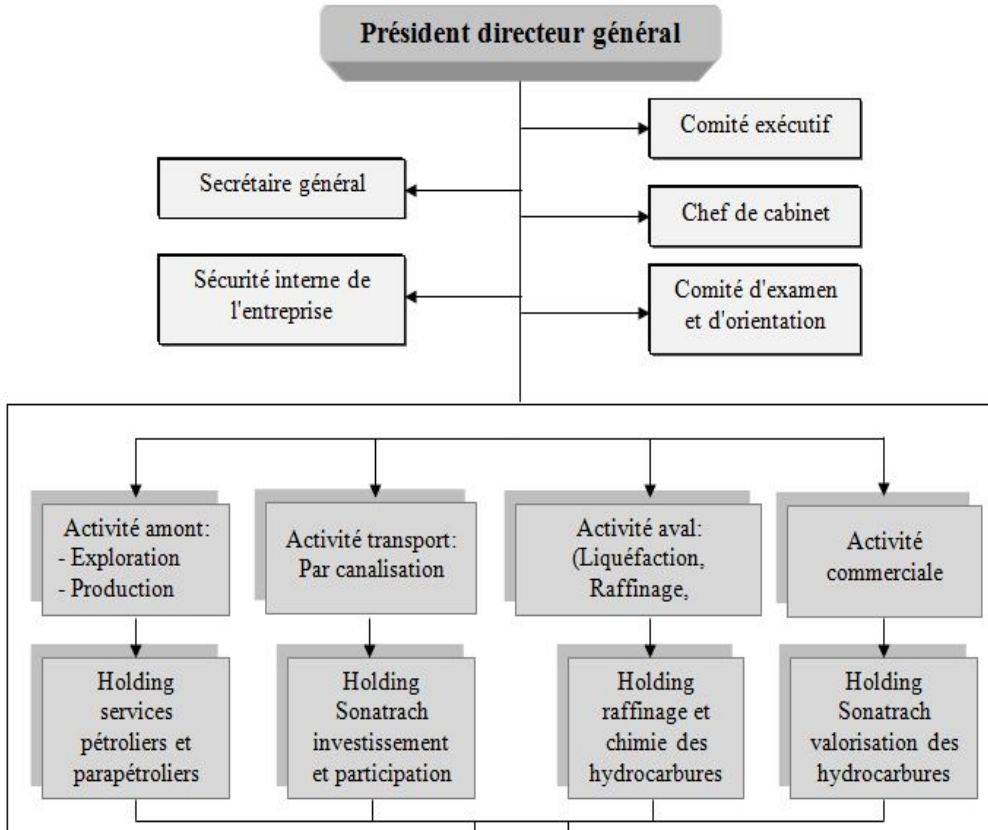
Président directeur général

Comité exécutif

Secrétaire général

Chef de cabinet

Sécurité interne de l'entreprise

Comité d'examen et d'orientation

Activité amont:
- Exploration
- Production

Activité transport: Par canalisation

Activité aval: (Liquéfaction, Raffinage,

Activité commerciale

Holding services pétroliers et parapétroliers

Holding Sonatrach investissement et participation

Holding raffinage et chimie des hydrocarbures

Holding Sonatrach valorisation des hydrocarbures